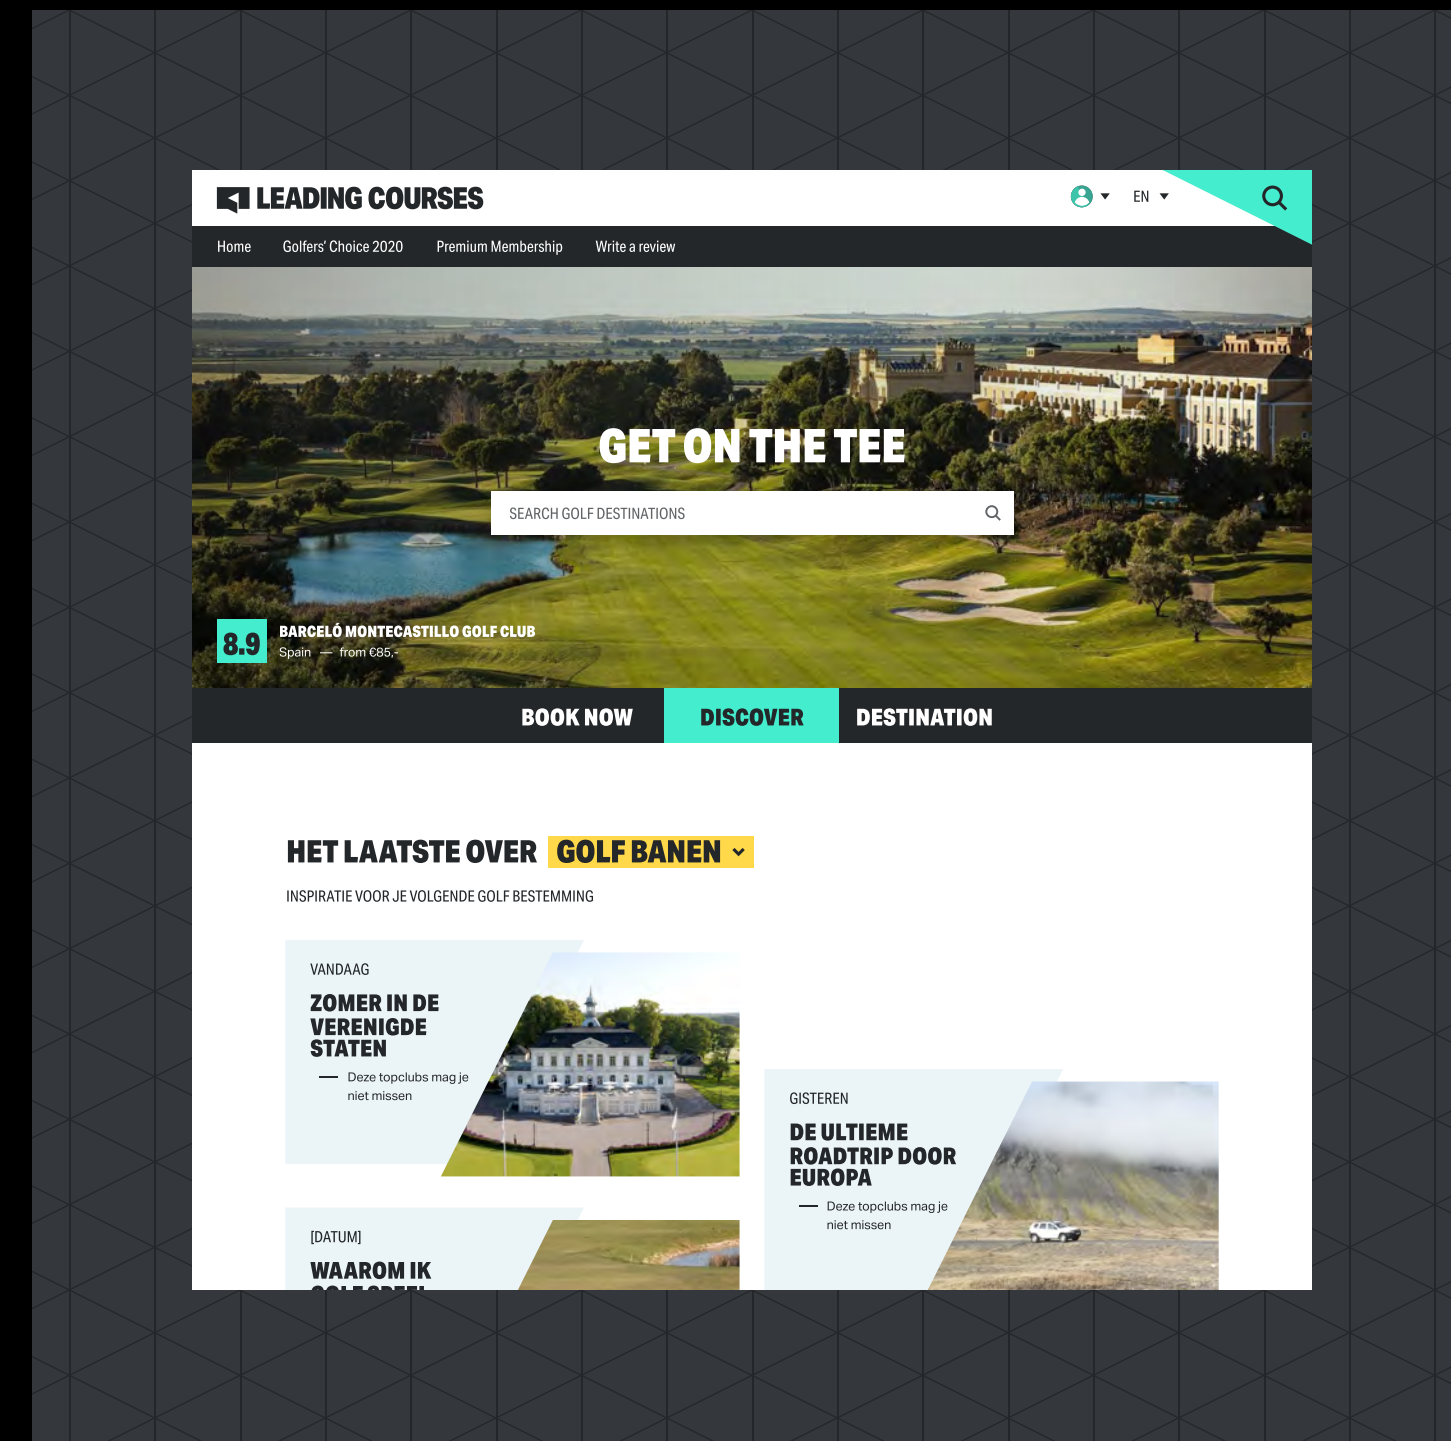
LEADING COURSES

EN

Home Golfers' Choice 2020 Premium Membership Write a review

GET ON THE TEE

SEARCH GOLF DESTINATIONS

8.9 BARCELÓ MONTECASTILLO GOLF CLUB
Spain — from €85,-

BOOK NOW DISCOVER DESTINATION

HET LAATSTE OVER GOLF BANEN

INSPIRATIE VOOR JE VOLGENDE GOLF BESTEMMING

VANDAAG

ZOMER IN DE VERENIGDE STATEN

— Deze topclubs mag je niet missen

GISTEREN

DE ULTIEME ROADTRIP DOOR EUROPA

— Deze topclubs mag je niet missen

[DATUM]

WAAROM IK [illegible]